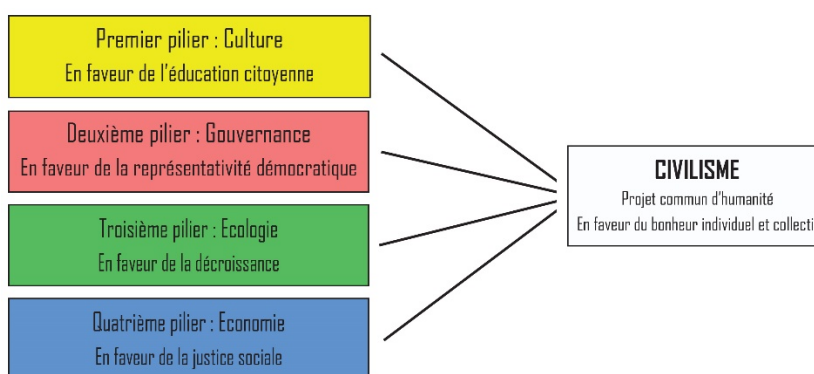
Premier pilier : Culture
En faveur de l'éducation citoyenne

Deuxième pilier : Gouvernance
En faveur de la représentativité démocratique

Troisième pilier : Ecologie
En faveur de la décroissance

Quatrième pilier : Economie
En faveur de la justice sociale

CIVILISME
Projet commun d'humanité
En faveur du bonheur individuel et collecti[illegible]